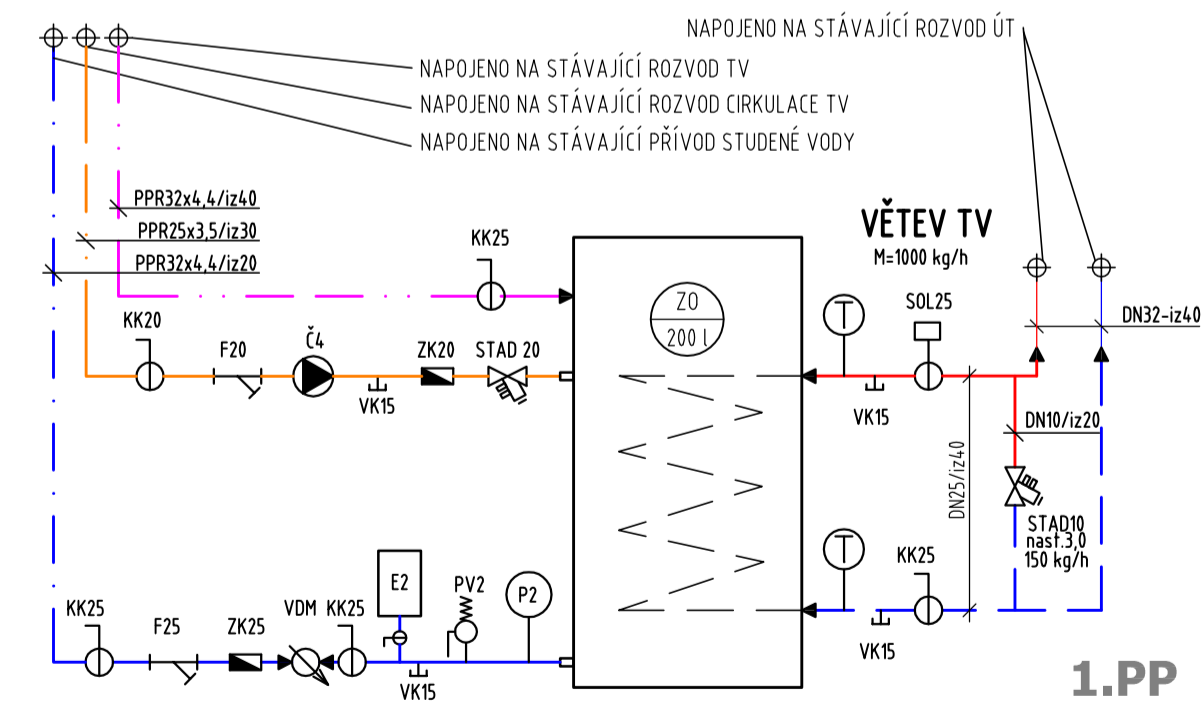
NAPOJENO NA STÁVAJÍCÍ ROZVOD ÚT
NAPOJENO NA STÁVAJÍCÍ ROZVOD TV
NAPOJENO NA STÁVAJÍCÍ ROZVOD CIRKULACE TV
NAPOJENO NA STÁVAJÍCÍ PŘÍVOD STUDENÉ VODY

PPR32x4,4/iz40
PPR25x3,5/iz30
PPR32x4,4/iz20

KK25

VĚTEV TV
M=1000 kg/h

ZO
200 l

T
SOL25
DN32-iz40

KK20
F20
Č4
ZK20
STAD 20
VK15
VK15

DN10/iz20
DN25/iz40
STAD10
nast.3,0
150 kg/h

T
KK25

E2
PV2
P2

KK25
F25
ZK25
VDM
KK25
VK15
VK15

1.PP